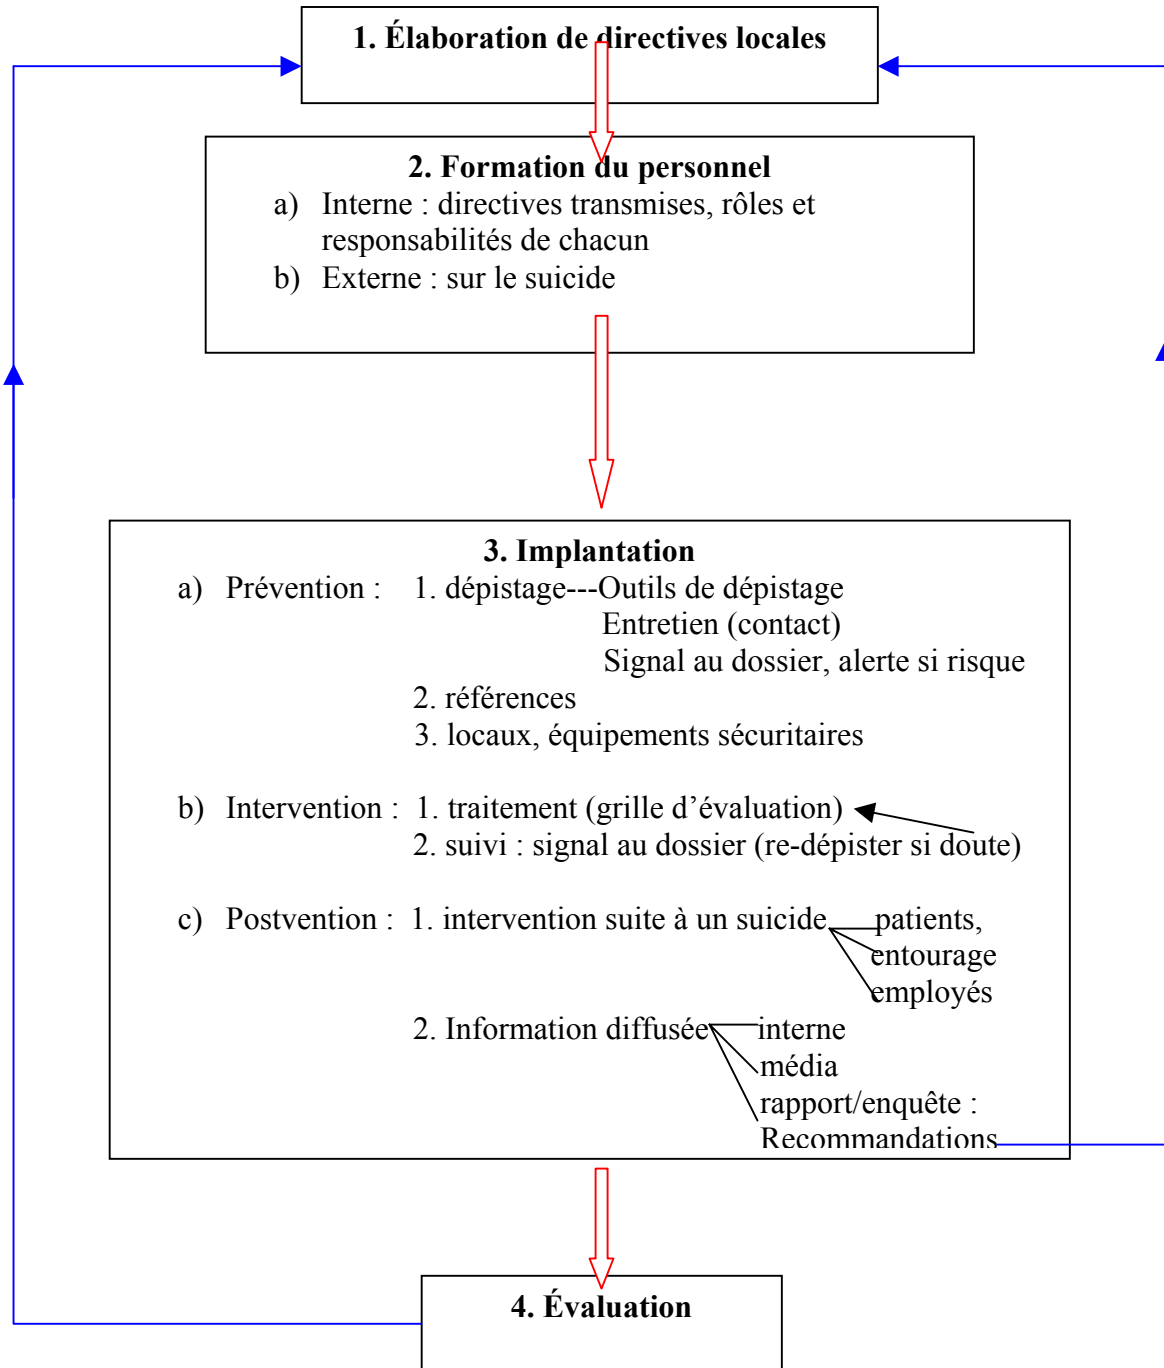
1. Élaboration de directives locales

2. Formation du personnel

a) Interne : directives transmises, rôles et responsabilités de chacun
b) Externe : sur le suicide

3. Implantation

a) Prévention : 1. dépistage---Outils de dépistage
Entretien (contact)
Signal au dossier, alerte si risque
2. références
3. locaux, équipements sécuritaires

b) Intervention : 1. traitement (grille d'évaluation)
2. suivi : signal au dossier (re-dépister si doute)

c) Postvention : 1. intervention suite à un suicide patients, entourage employés
2. Information diffusée interne média rapport/enquête : Recommandations

4. Évaluation